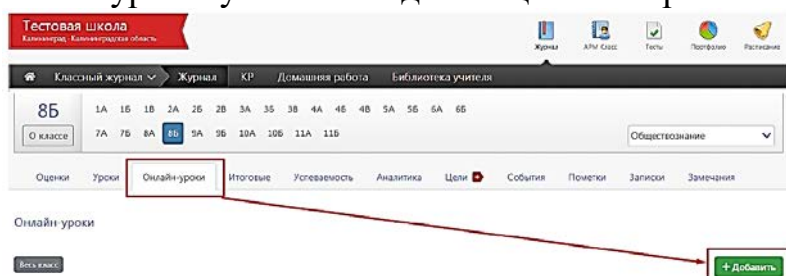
Тестовая школа
Калининград, Калининградская область

Журнал АРМ Класс Тесты Портфолио Расписание

Классный журнал Журнал КР Домашняя работа Библиотека учителя

8Б
О классе

1А 1Б 1В 2А 2Б 2В 3А 3Б 3В 4А 4Б 4В 5А 5Б 6А 6Б
7А 7Б 8А 8Б 9А 9Б 10А 10Б 11А 11Б

Обществознание

Оценки Уроки Онлайн-уроки Итоговые Успеваемость Аналитика Цели События Пометки Записки Замечания

Онлайн-уроки

Весь класс

+ Добавить